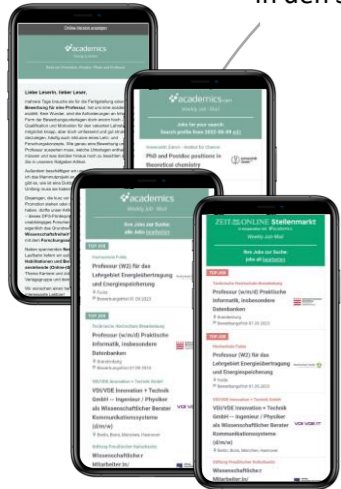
In den S

Online-Version anzeigen

academics

Liebe Leserin, lieber Leser,

academics.com
Weekly Job Mail

Jobs for your search
Search profile from 2022-08-09 (x)

PhD and Postdoc positions in theoretical chemistry

academics
Weekly Job Mail

Ihre Jobs zur Suche:
alle Jobs bearbeiten

TOP JOB

Professur (W2) für das Lehrgebiet Energieübertragung und Energiespeicherung

TOP JOB

Professur (w/m/d) Praktische Informatik, insbesondere Datenbanken

VDI/VDE Innovation + Technik GmbH – Ingenieur / Physiker als Wissenschaftlicher Berater Kommunikationssysteme (d/m/w)

ZEIT ONLINE Stellenmarkt

Ihre Jobs zur Suche:
alle Jobs bearbeiten

TOP JOB

Professur (w/m/d) Praktische Informatik, insbesondere Datenbanken

TOP JOB

Professur (W2) für das Lehrgebiet Energieübertragung und Energiespeicherung

VDI/VDE Innovation + Technik GmbH – Ingenieur / Physiker als Wissenschaftlicher Berater Kommunikationssysteme (d/m/w)

Wissenschaftliche/r Mitarbeiter/in